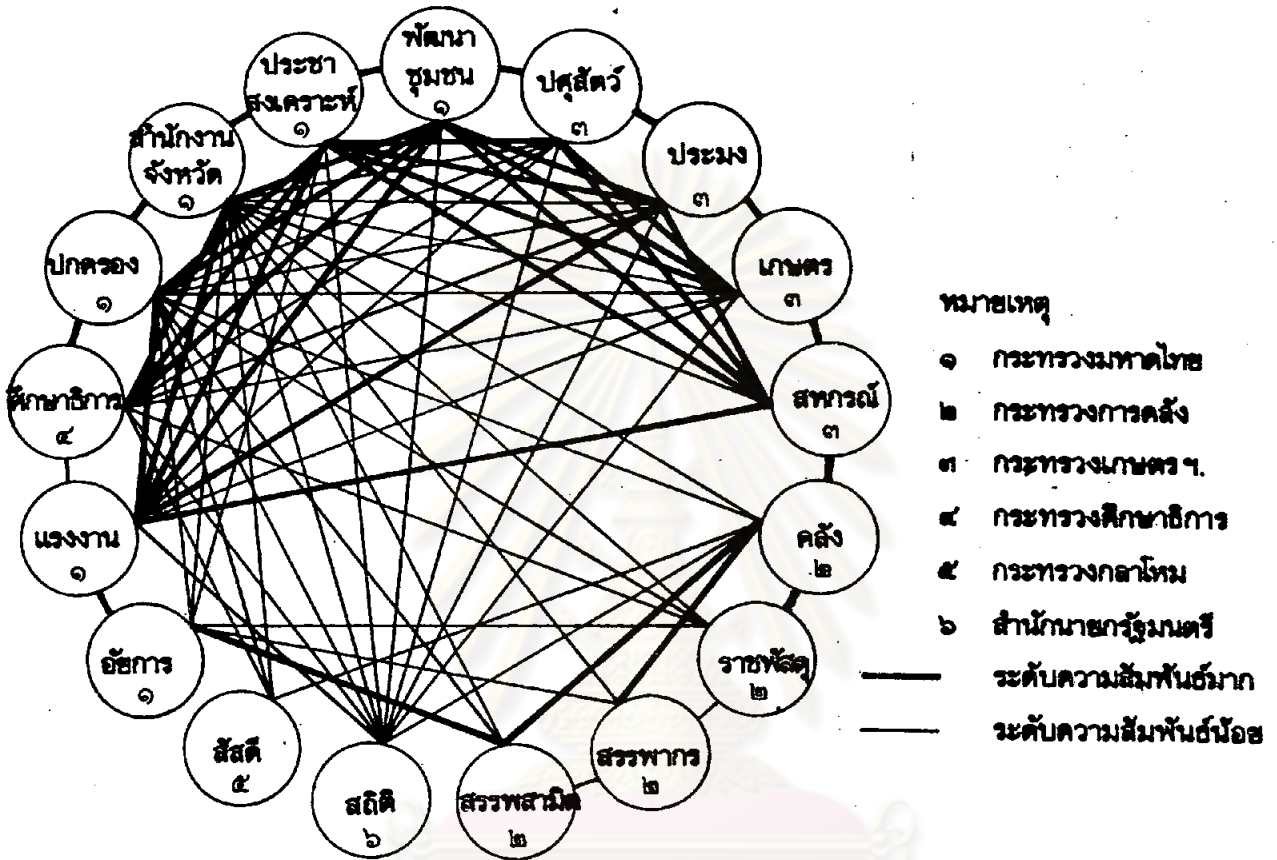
พัฒนาชุมชน ๑

ปศุสัตว์ ๓

ประมง ๓

เกษตร ๓

สหกรณ์ ๓

คลัง ๒

ราชพัสดุ ๒

สรรพากร ๒

สรรพสามิต ๒

สถิติ ๖

สัสดี ๕

อัยการ ๑

แรงงาน ๑

ศึกษาธิการ ๔

ปกครอง ๑

สำนักงานจังหวัด ๑

ประชาสงเคราะห์ ๑

หมายเหตุ

๑ กระทรวงมหาดไทย

๒ กระทรวงการคลัง

๓ กระทรวงเกษตร ฯ.

๔ กระทรวงศึกษาธิการ

๕ กระทรวงกลาโหม

๖ สำนักนายกรัฐมนตรี

ระดับความสัมพันธ์มาก

ระดับความสัมพันธ์น้อย